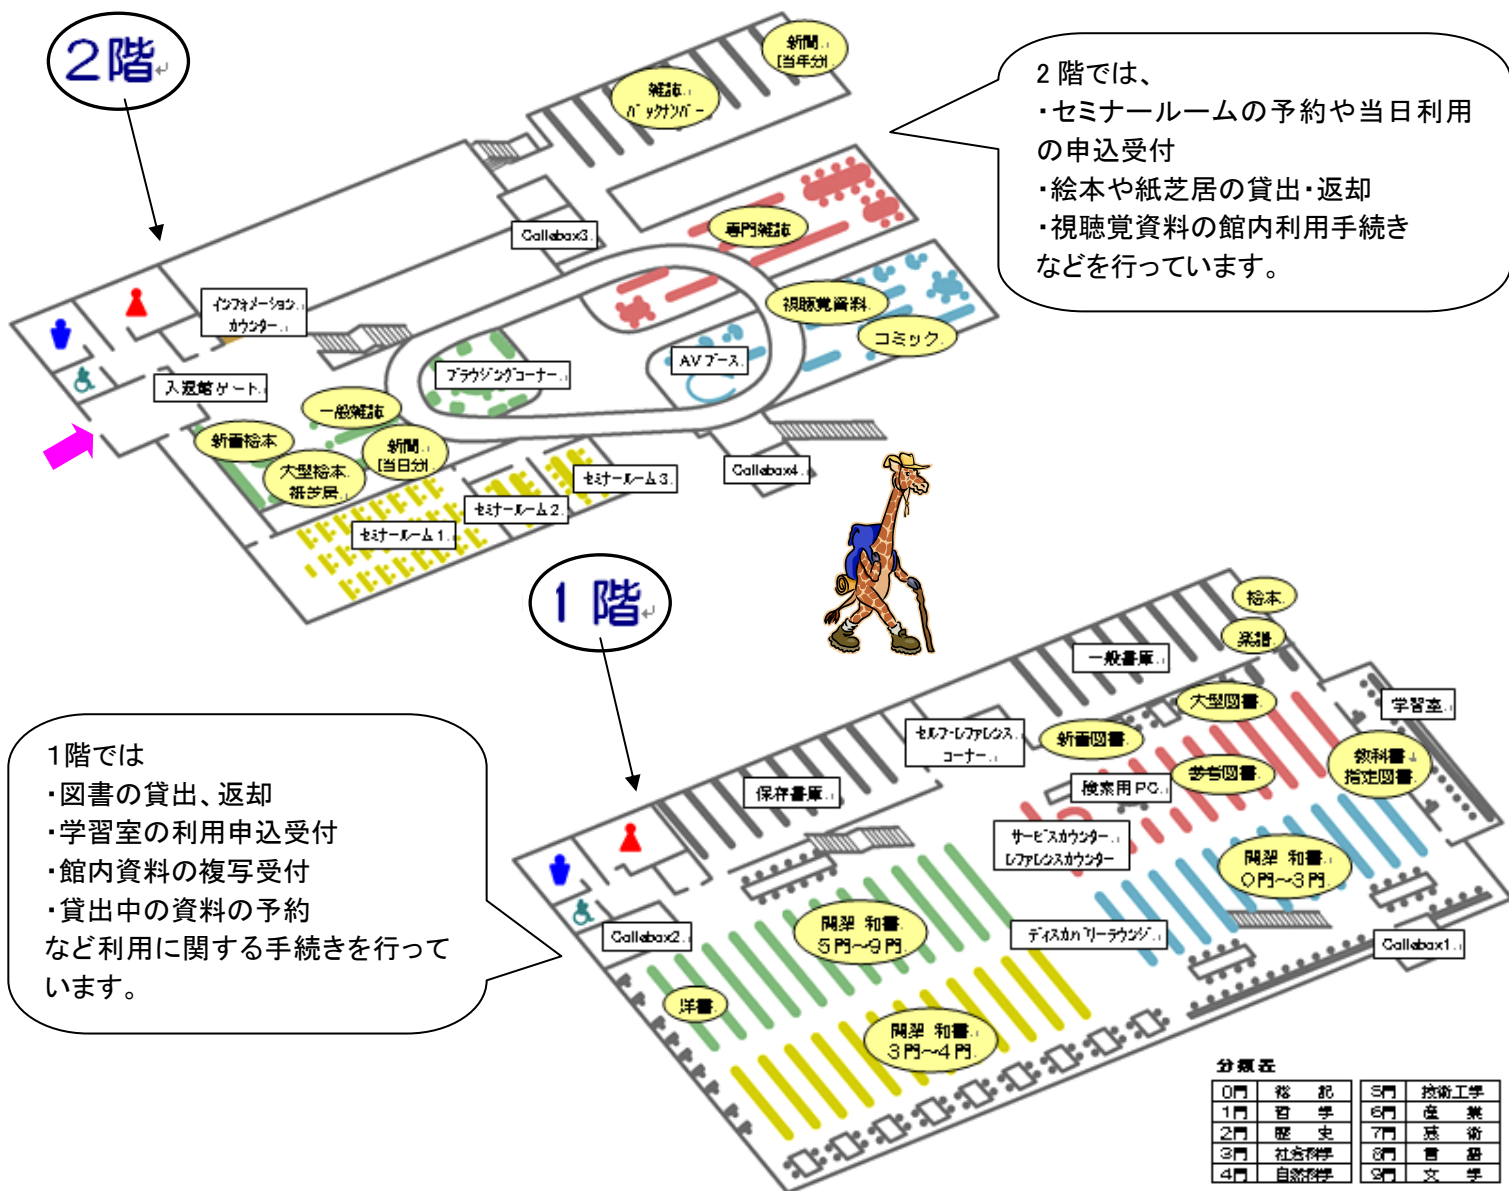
2階

新聞
[当年分]

雑誌
バックナンバー

Callebox3

専門雑誌

インフォメーション
カウンター

視聴覚資料

コミック

AVブース

ブラウジングコーナー

入退館ゲート

一般雑誌

新着絵本

新聞
[当日分]

大型絵本
紙芝居

セミナールーム3

Callebox4

セミナールーム2

セミナールーム1

2階では、
・セミナールームの予約や当日利用の申込受付
・絵本や紙芝居の貸出・返却
・視聴覚資料の館内利用手続き
などを行っています。

1階

絵本

紙芝居

一般書庫

大型図書

学習室

セルフ・レファレンス
コーナー

新着図書

参考図書

教科書
指定図書

保存書庫

検索用PC

サービスカウンター
レファレンスカウンター

開架 和書
0門~3門

開架 和書
5門~9門

ディスカバリーラウンジ

Callebox2

Callebox1

洋書

開架 和書
3門~4門

1階では
・図書の貸出、返却
・学習室の利用申込受付
・館内資料の複写受付
・貸出中の資料の予約
など利用に関する手続きを行っています。

分類表

| 0門 | 総記 | 5門 | 技術工学 |
|---|---|---|---|
| 1門 | 哲学 | 6門 | 産業 |
| 2門 | 歴史 | 7門 | 芸術 |
| 3門 | 社会科学 | 8門 | 言語 |
| 4門 | 自然科学 | 9門 | 文学 |